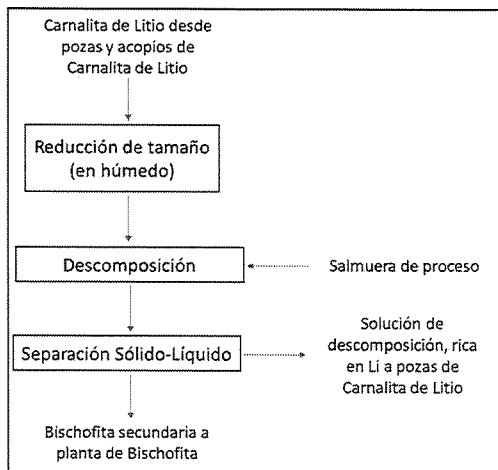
Carnalita de Litio desde pozas y acopios de Carnalita de Litio

Reducción de tamaño (en húmedo)

Descomposición

Salmuera de proceso

Separación Sólido-Líquido

Solución de descomposición, rica en Li a pozas de Carnalita de Litio

Bischofita secundaria a planta de Bischofita